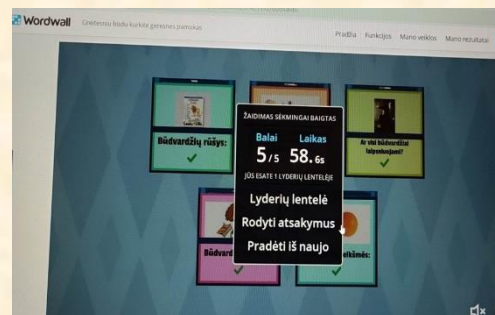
Wordwall Greitesnis būdu kurkite geresnes pamokas

Pradžia Funkcijos Mano veiklos Mano rezultatai

Būdvardžių rūšys:

Ar visi būdvardžiai įsiprasminami?

ŽAIDIMAS SĖKMINGAI BAIGTAS

Balai
5/5

Laikas
58.6s

JŪS ESATE 1 LYDERIŲ LENTELĖJE

Lyderių lentelė

Rodyti atsakymus

Pradėti iš naujo

Būdvard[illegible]

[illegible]elkmės: